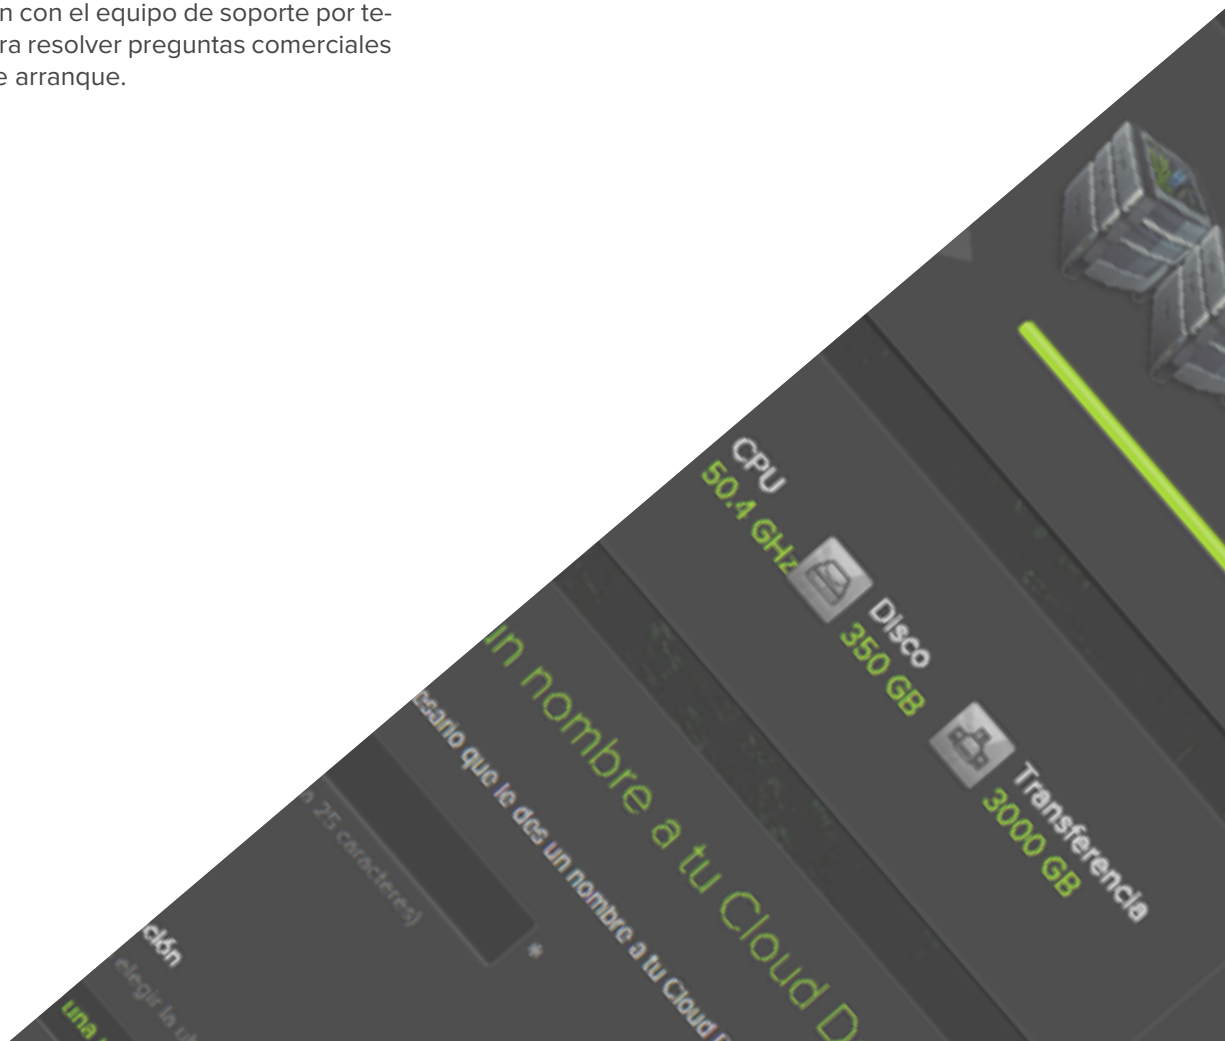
n con el equipo de soporte por te- ra resolver preguntas comerciales e arranque.

CPU
50.4 GHz

Disco
350 GB

Transferencia
3000 GB

In nombre a tu Cloud D

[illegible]sario que le des un nombre a tu Cloud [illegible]

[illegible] 25 caracteres)

*

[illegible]ción
elegir la u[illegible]

una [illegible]